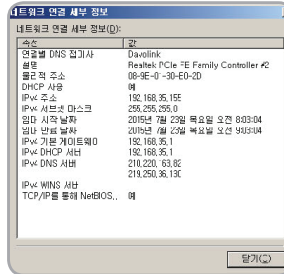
네트워크 연결 세부 정보

네트워크 연결 세부 정보(D):

| 속성 | 값 |
|---|---|
| 연결별 DNS 접미사 | Davolink |
| 설명 | Realtek PCIe FE Family Controller #2 |
| 물리적 주소 | 08-9E-0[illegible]-30-E0-2D |
| DHCP 사용 | 예 |
| IPv4 주소 | 192.168.35.155 |
| IPv4 서브넷 마스크 | 255.255.255.0 |
| 임대 시작 날짜 | 2015년 7월 23일 목요일 오전 8:03:04 |
| 임대 만료 날짜 | 2015년 7월 23일 목요일 오전 9:03:04 |
| IPv4 기본 게이트웨이 | 192.168.35.1 |
| IPv4 DHCP 서버 | 192.168.35.1 |
| IPv4 DNS 서버 | 210.220.163.82 |
| | 219.250.36.130 |
| IPv4 WINS 서버 | |
| TCP/IP를 통해 NetBIOS... | 예 |

닫기(C)